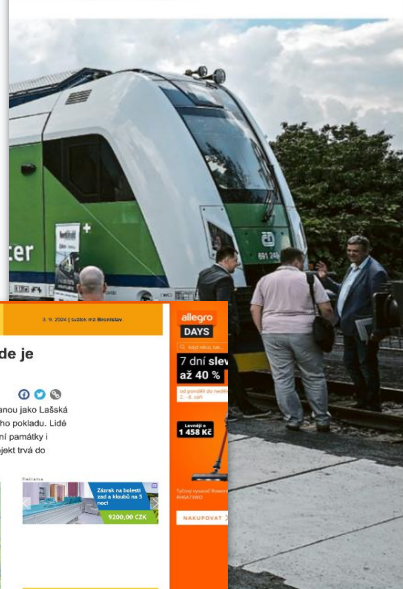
ter

ČD
661 24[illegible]

3. 9. 2024 | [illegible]

de je

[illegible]anou jako Lašská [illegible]ho pokladu. Lidé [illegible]ní památky i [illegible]jekt trvá do

Reklama

Zárok na bolesti ové a hlezkú na 5 rocí

9200,00 CZK

allegro
DAYS

7 dní slev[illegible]
až 40 %

Levnější o
1 458 Kč

NAKUPOVAT